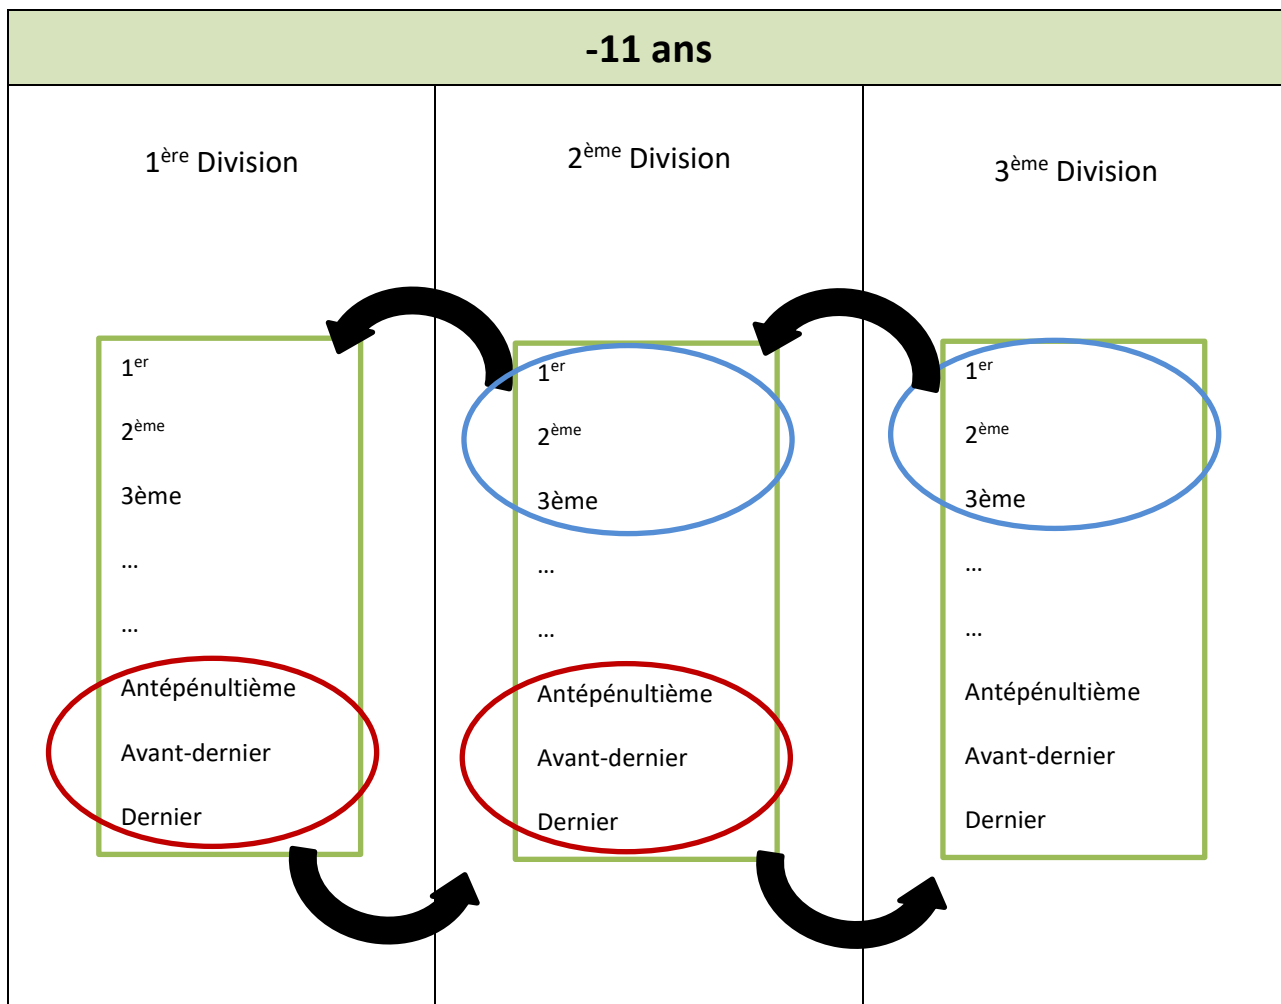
| -11 ans | | |
|---|---|---|
| 1$^{ère}$ Division | 2$^{ème}$ Division | 3$^{ème}$ Division |
| 1$^{er}$<br>2$^{ème}$<br>3ème<br>…<br>…<br>Antépénultième<br>Avant-dernier<br>Dernier | 1$^{er}$<br>2$^{ème}$<br>3ème<br>…<br>…<br>Antépénultième<br>Avant-dernier<br>Dernier | 1$^{er}$<br>2$^{ème}$<br>3ème<br>…<br>…<br>Antépénultième<br>Avant-dernier<br>Dernier |